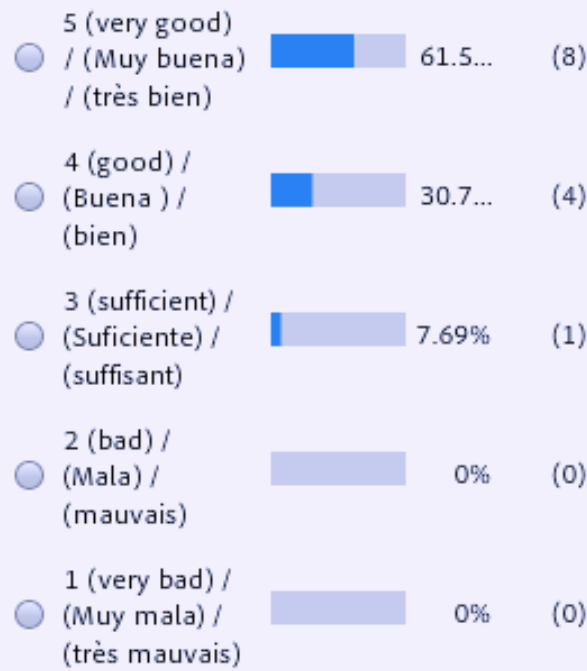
5 (very good) / (Muy buena) / (très bien) 61.5... (8)

4 (good) / (Buena ) / (bien) 30.7... (4)

3 (sufficient) / (Suficiente) / (suffisant) 7.69% (1)

2 (bad) / (Mala) / (mauvais) 0% (0)

1 (very bad) / (Muy mala) / (très mauvais) 0% (0)